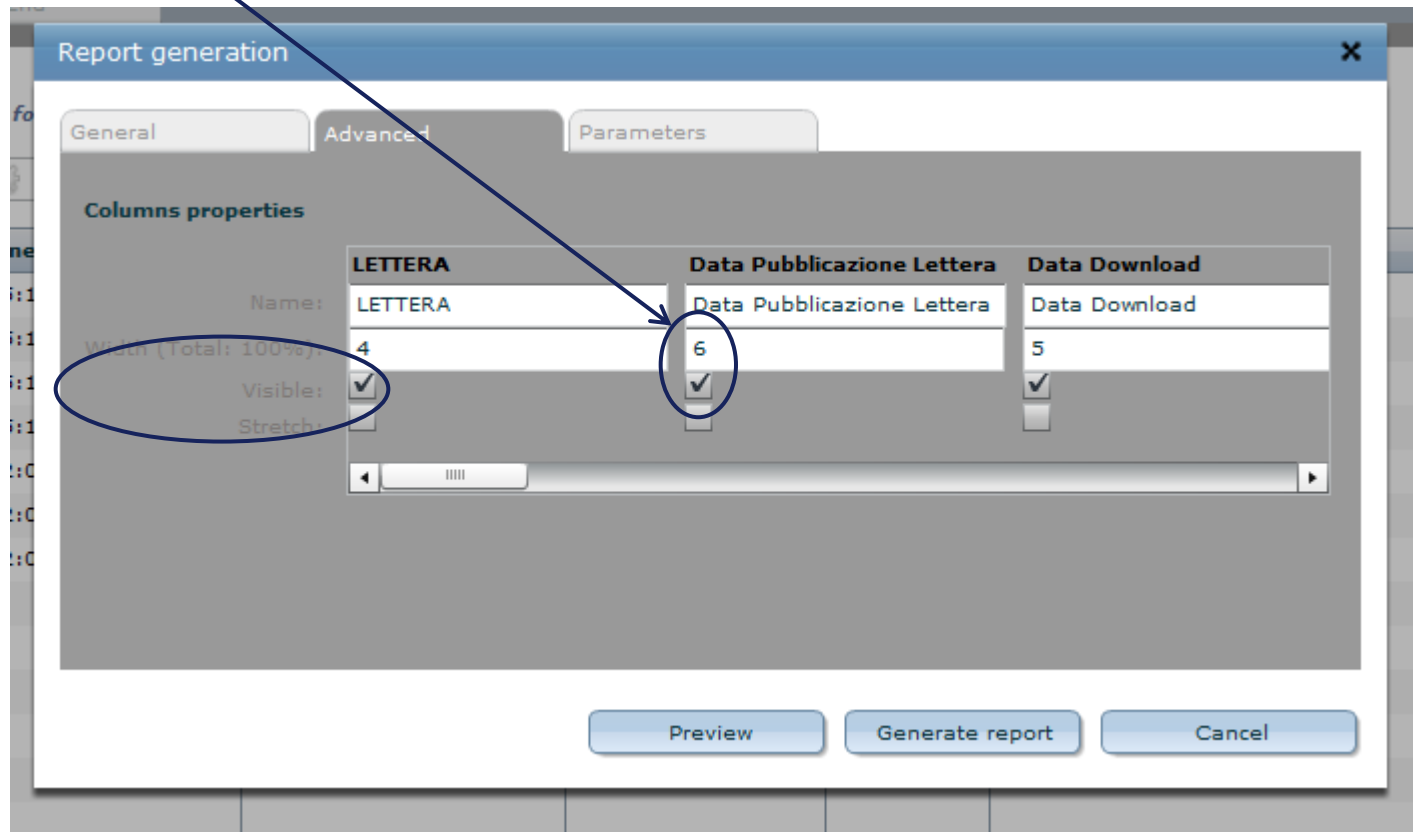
Report generation

×

General

Advanced

Parameters

Columns properties

| | LETTERA | Data Pubblicazione Lettera | Data Download |
|---|---|---|---|
| Name: | LETTERA | Data Pubblicazione Lettera | Data Download |
| Width (Total: 100%): | 4 | 6 | 5 |
| Visible: | ✓ | ✓ | ✓ |
| Stretch: | | | |

Preview

Generate report

Cancel